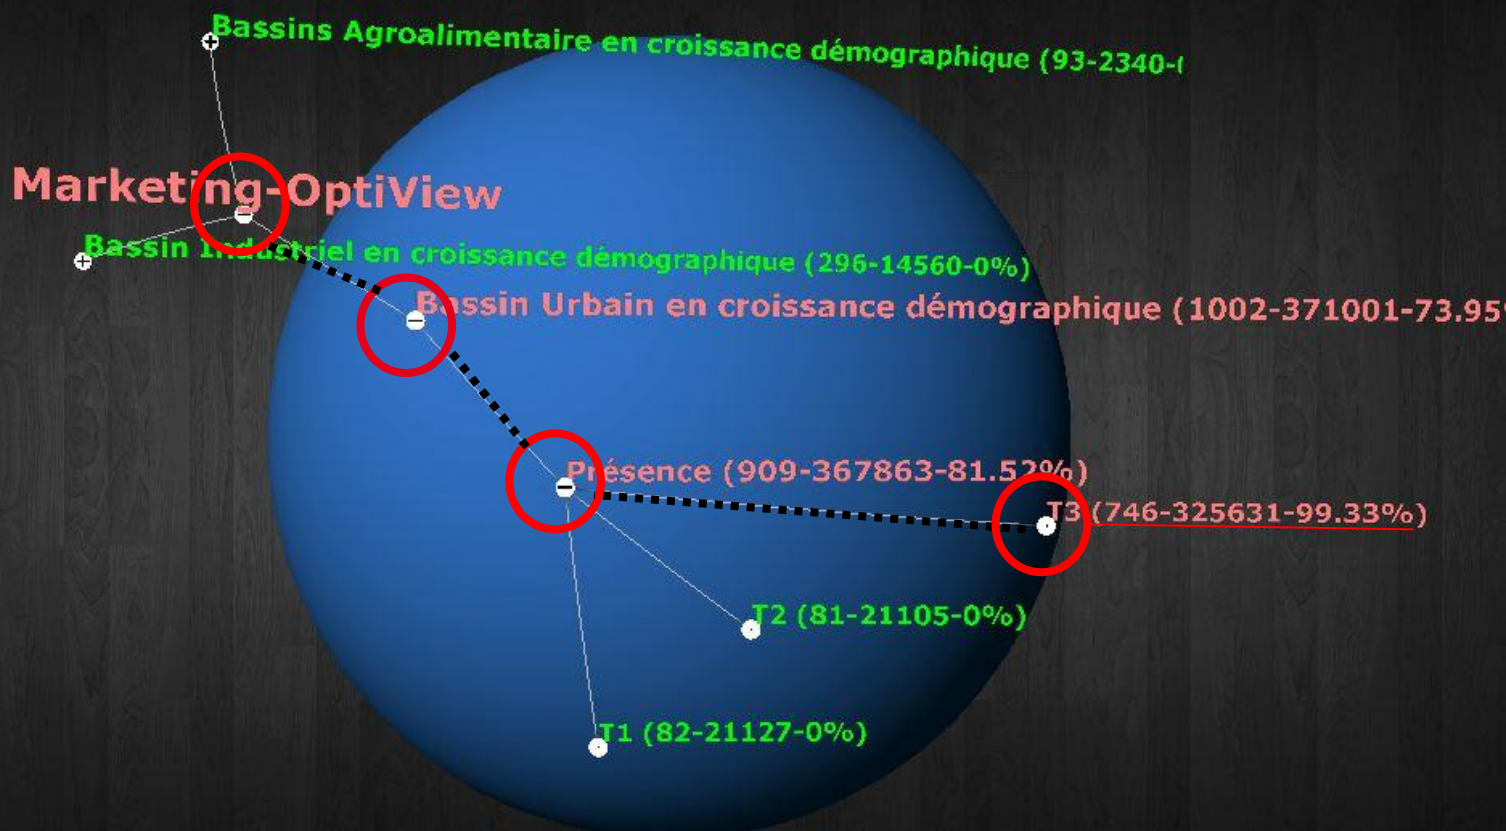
Bassins Agroalimentaire en croissance démographique (93-2340-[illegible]

Marketing-OptiView

Bassin Industriel en croissance démographique (296-14560-0%)

Bassin Urbain en croissance démographique (1002-371001-73.95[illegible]

Présence (909-367863-81.52%)

T3 (746-325631-99.33%)

T2 (81-21105-0%)

T1 (82-21127-0%)